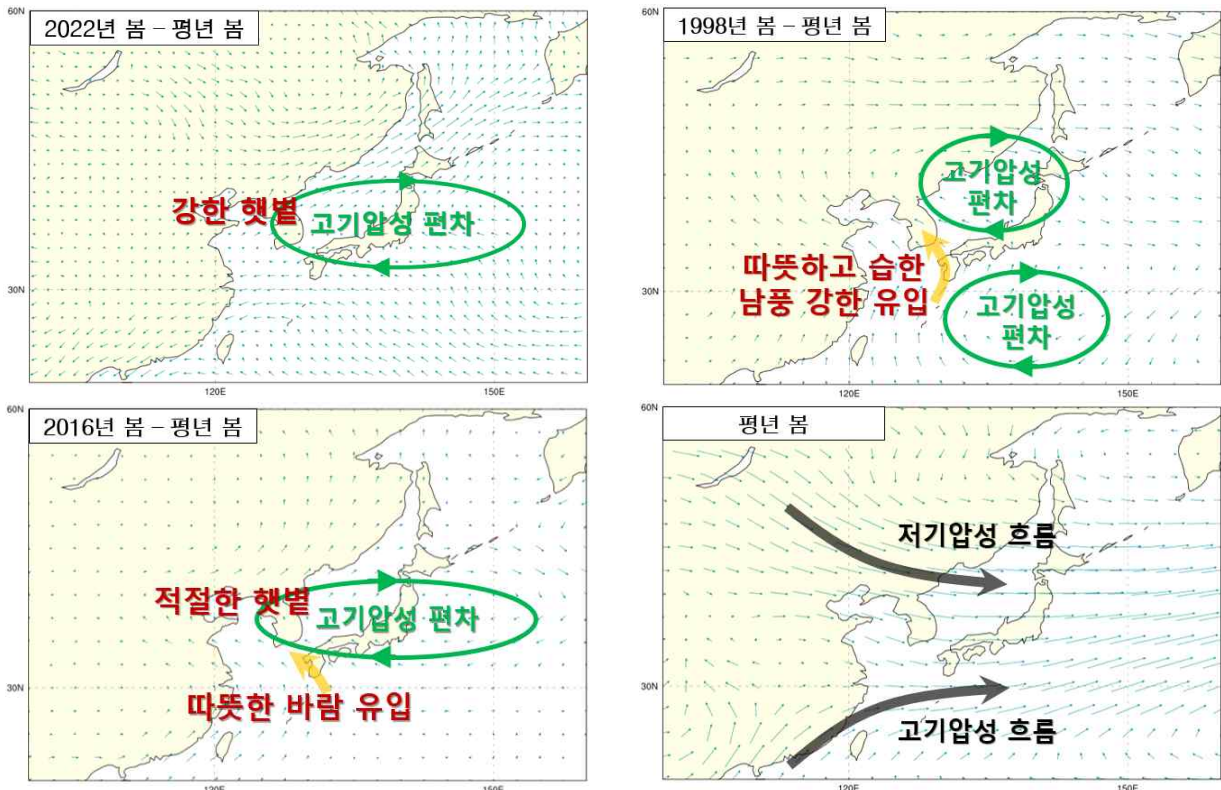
60N

2022년 봄 – 평년 봄

강한 햇볕

고기압성 편차

30N

120E

150E

60N

1998년 봄 – 평년 봄

고기압성 편차

따뜻하고 습한 남풍 강한 유입

고기압성 편차

30N

120E

150E

60N

2016년 봄 – 평년 봄

적절한 햇볕

고기압성 편차

따뜻한 바람 유입

30N

120E

150E

60N

평년 봄

저기압성 흐름

고기압성 흐름

30N

120E

150E